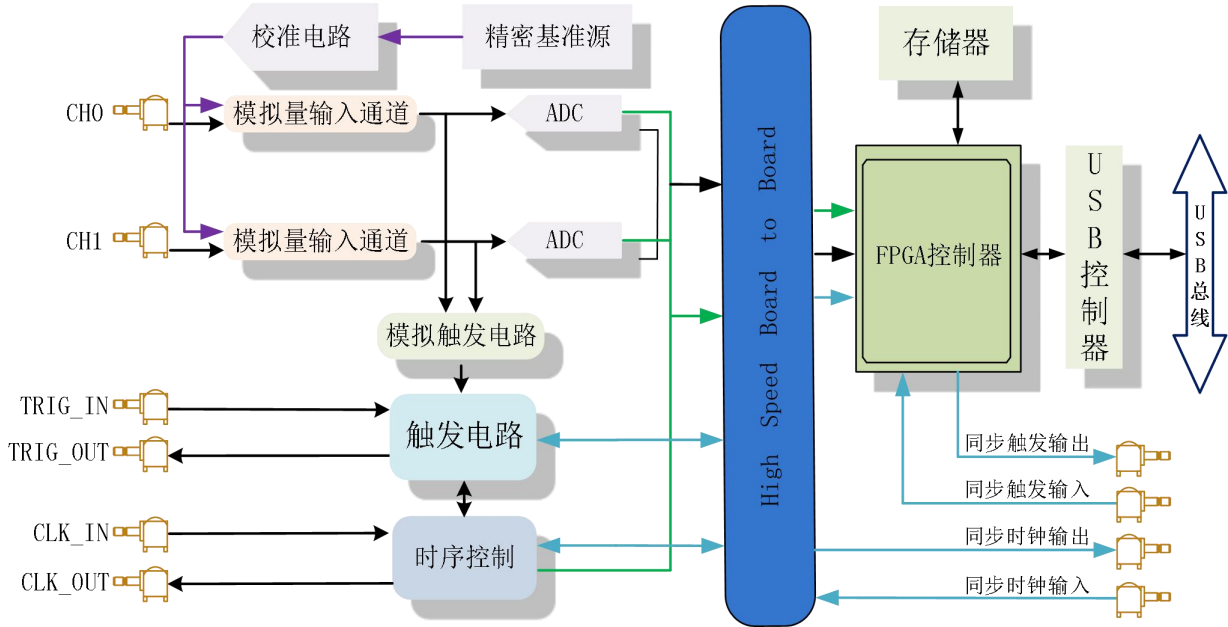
校准电路

精密基准源

存储器

CH0

模拟量输入通道

ADC

CH1

模拟量输入通道

ADC

High Speed Board to Board

FPGA控制器

USB控制器

USB总线

模拟触发电路

TRIG_IN

TRIG_OUT

触发电路

同步触发输出

同步触发输入

CLK_IN

CLK_OUT

时序控制

同步时钟输出

同步时钟输入